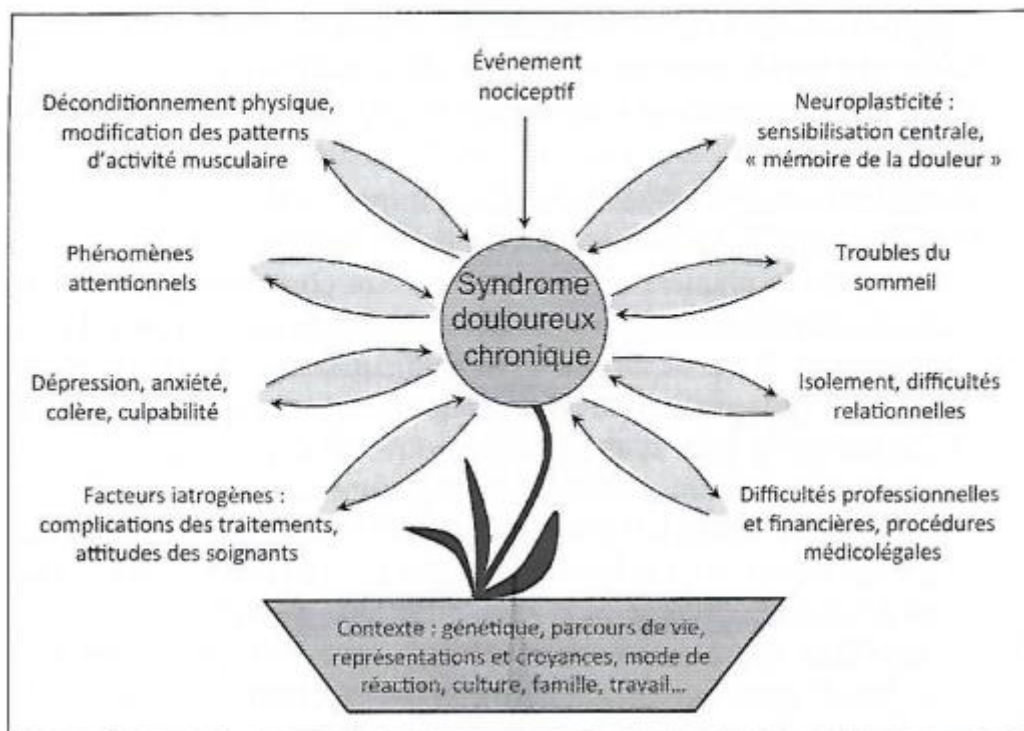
Événement nociceptif

Déconditionnement physique, modification des patterns d'activité musculaire

Neuroplasticité : sensibilisation centrale, « mémoire de la douleur »

Phénomènes attentionnels

Syndrome douloureux chronique

Troubles du sommeil

Dépression, anxiété, colère, culpabilité

Isolement, difficultés relationnelles

Facteurs iatrogènes : complications des traitements, attitudes des soignants

Difficultés professionnelles et financières, procédures médicolégales

Contexte : génétique, parcours de vie, représentations et croyances, mode de réaction, culture, famille, travail...